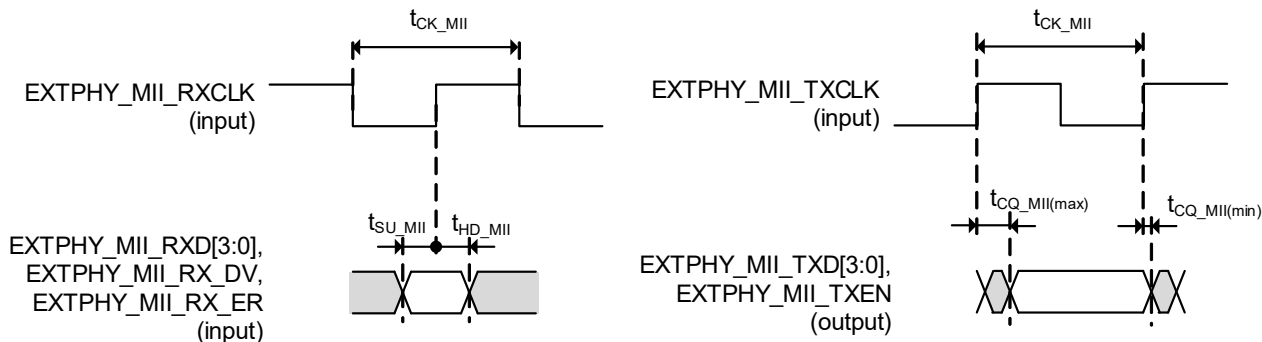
$t_{CK\_MII}$

EXTPHY_MII_RXCLK
(input)

$t_{SU\_MII}$ $t_{HD\_MII}$

EXTPHY_MII_RXD[3:0],
EXTPHY_MII_RX_DV,
EXTPHY_MII_RX_ER
(input)

$t_{CK\_MII}$

EXTPHY_MII_TXCLK
(input)

$t_{CQ\_MII(max)}$ $t_{CQ\_MII(min)}$

EXTPHY_MII_TXD[3:0],
EXTPHY_MII_TXEN
(output)